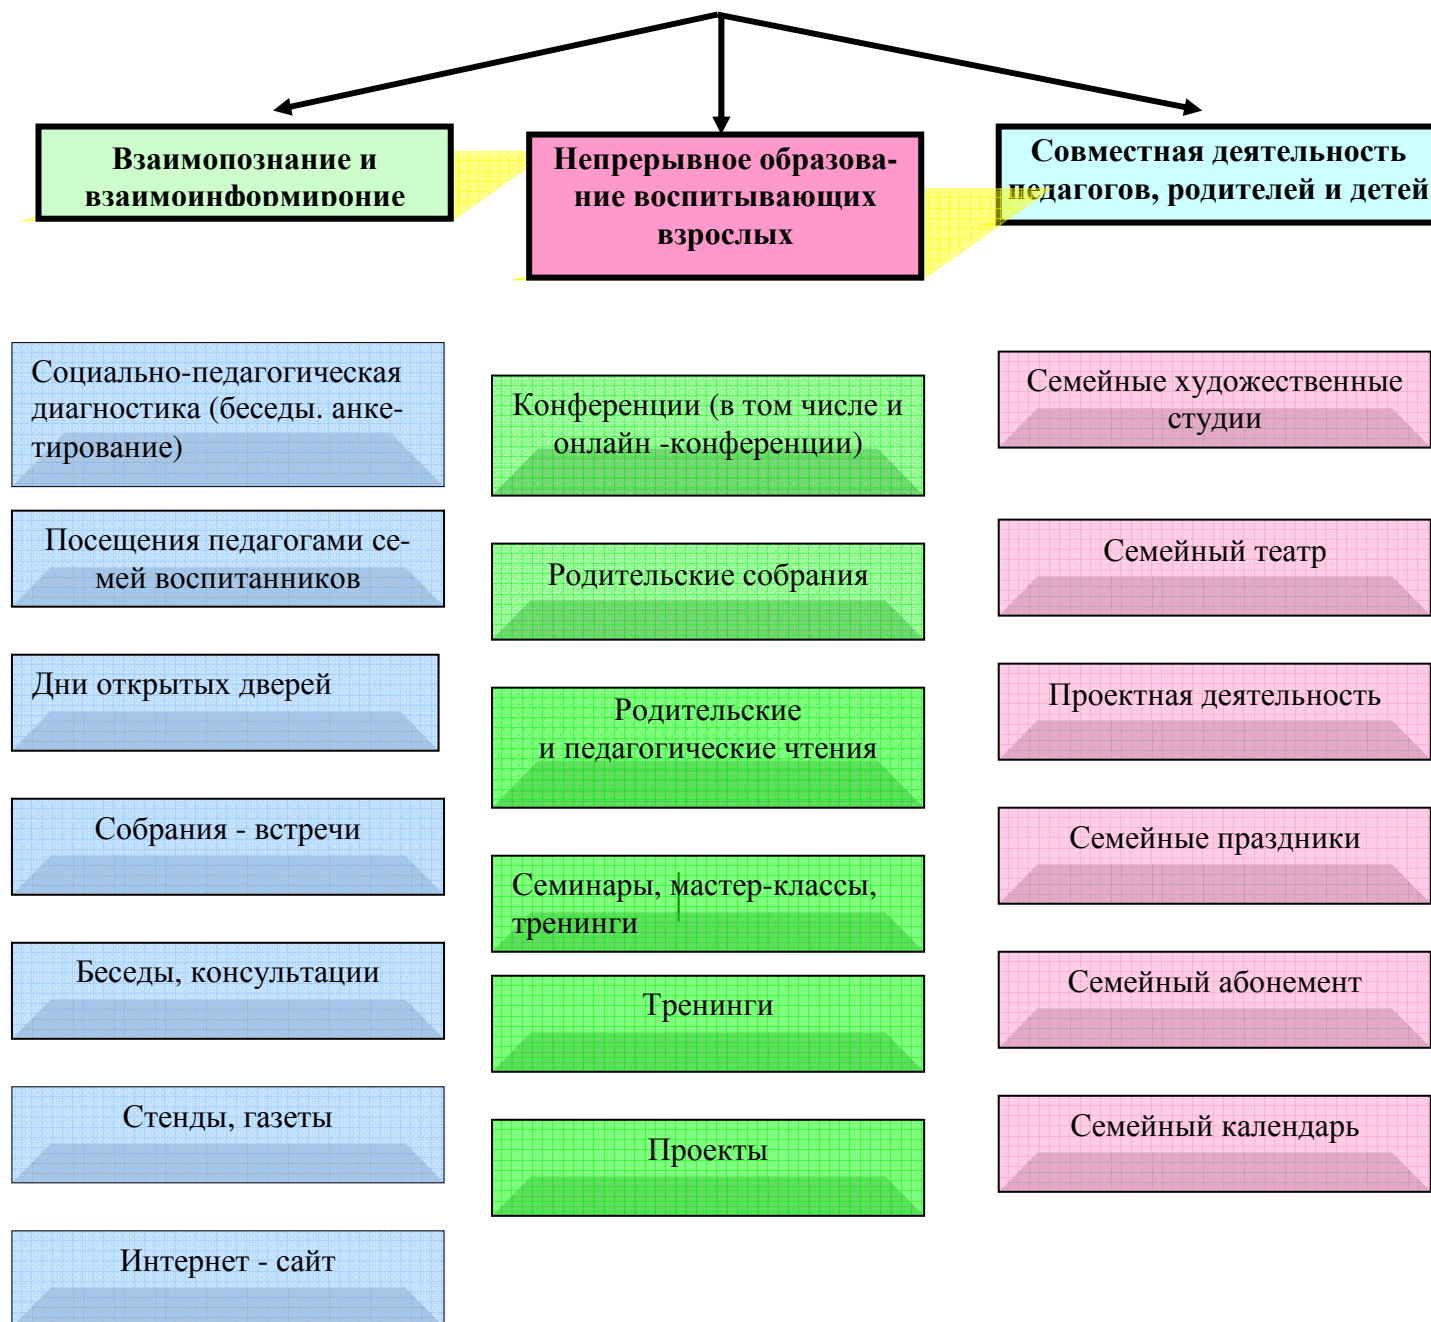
Взаимопознание и взаимоинформироние

Непрерывное образование воспитывающих взрослых

Совместная деятельность педагогов, родителей и детей

Социально-педагогическая диагностика (беседы. анкетирование)

Посещения педагогами семей воспитанников

Дни открытых дверей

Собрания - встречи

Беседы, консультации

Стенды, газеты

Интернет - сайт

Конференции (в том числе и онлайн -конференции)

Родительские собрания

Родительские и педагогические чтения

Семинары, мастер-классы, тренинги

Тренинги

Проекты

Семейные художественные студии

Семейный театр

Проектная деятельность

Семейные праздники

Семейный абонемент

Семейный календарь